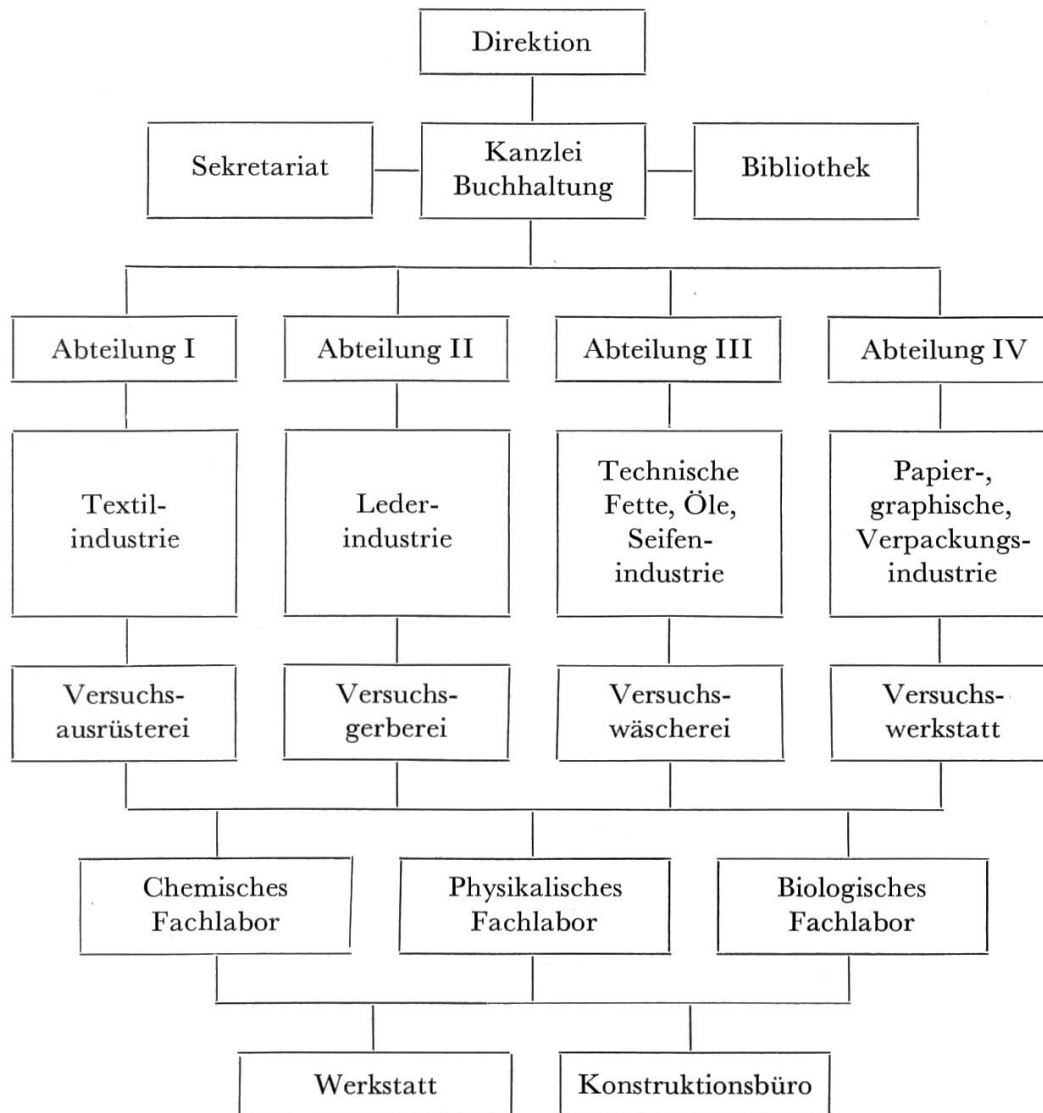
Direktion

Sekretariat

Kanzlei
Buchhaltung

Bibliothek

Abteilung I

Abteilung II

Abteilung III

Abteilung IV

Textilindustrie

Lederindustrie

Technische Fette, Öle, Seifenindustrie

Papier-, graphische, Verpackungsindustrie

Versuchsausrüsterei

Versuchsgerberei

Versuchswäscherei

Versuchswerkstatt

Chemisches Fachlabor

Physikalisches Fachlabor

Biologisches Fachlabor

Werkstatt

Konstruktionsbüro